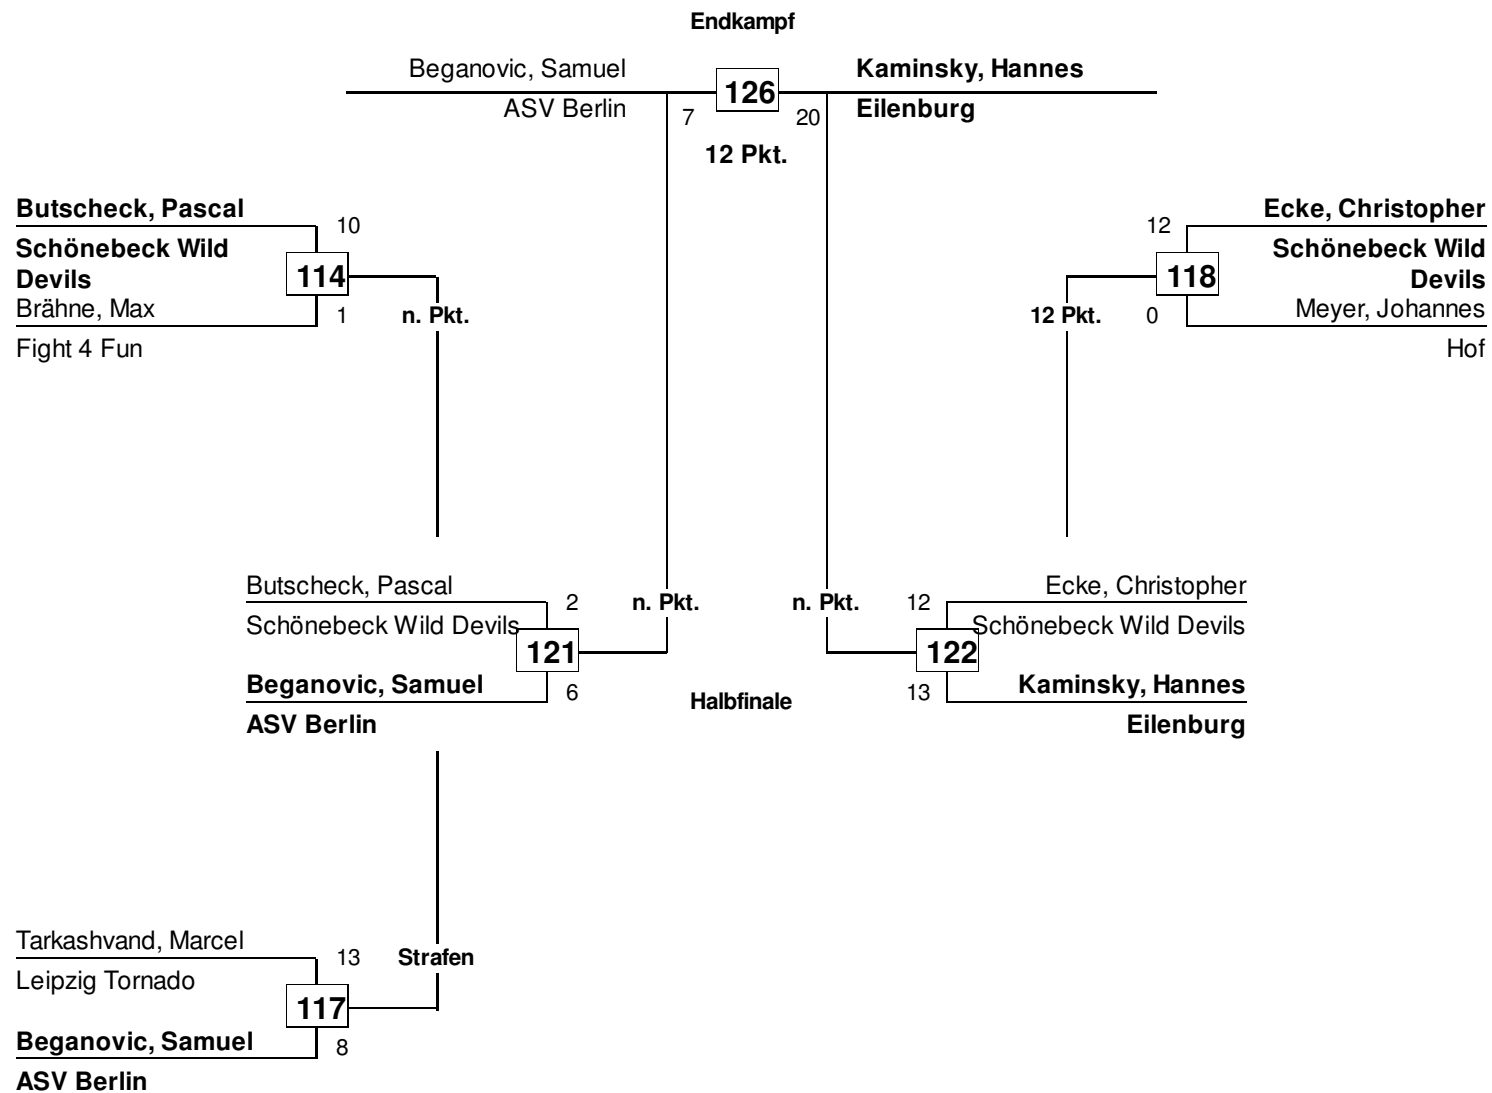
Endkampf

Beganovic, Samuel
ASV Berlin
7
126
20
Kaminsky, Hannes
Eilenburg
12 Pkt.

Butscheck, Pascal
Schönebeck Wild Devils
10
114
1
Brähne, Max
Fight 4 Fun
n. Pkt.

Ecke, Christopher
Schönebeck Wild Devils
12
118
0
Meyer, Johannes
Hof
12 Pkt.

Butscheck, Pascal
Schönebeck Wild Devils
2
121
6
Beganovic, Samuel
ASV Berlin
n. Pkt.

n. Pkt.
Ecke, Christopher
Schönebeck Wild Devils
12
122
13
Kaminsky, Hannes
Eilenburg

Halbfinale

Tarkashvand, Marcel
Leipzig Tornado
13
117
8
Beganovic, Samuel
ASV Berlin
Strafen